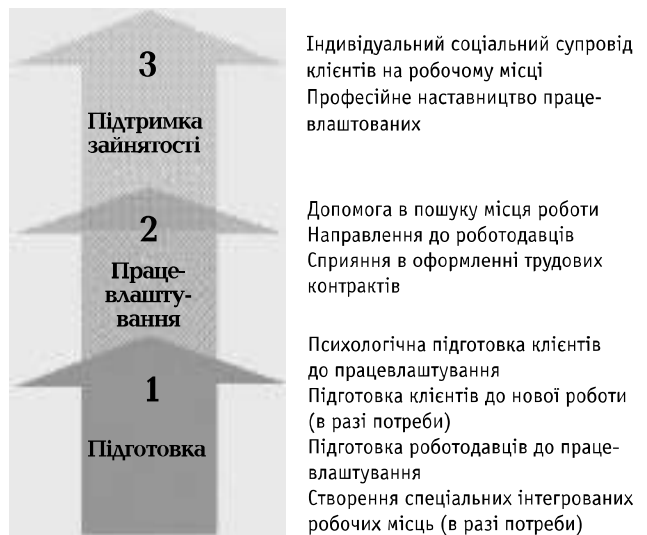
3

Підтримка зайнятості

Індивідуальний соціальний супровід клієнтів на робочому місці
Професійне наставництво працевлаштованих

2

Працевлаштування

Допомога в пошуку місця роботи
Направлення до роботодавців
Сприяння в оформленні трудових контрактів

1

Підготовка

Психологічна підготовка клієнтів до працевлаштування
Підготовка клієнтів до нової роботи (в разі потреби)
Підготовка роботодавців до працевлаштування
Створення спеціальних інтегрованих робочих місць (в разі потреби)